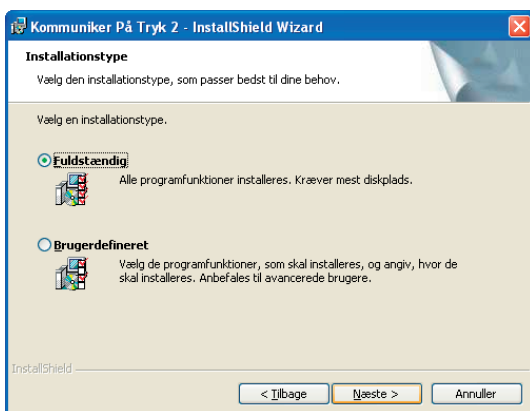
Kommuniker På Tryk 2 - InstallShield Wizard

Installationstype

Vælg den installationstype, som passer bedst til dine behov.

Vælg en installationstype.

Fuldstændig

Alle programfunktioner installeres. Kræver mest diskplads.

Brugerdefineret

Vælg de programfunktioner, som skal installeres, og angiv, hvor de skal installeres. Anbefales til avancerede brugere.

InstallShield

< Tilbage

Næste >

Annuller